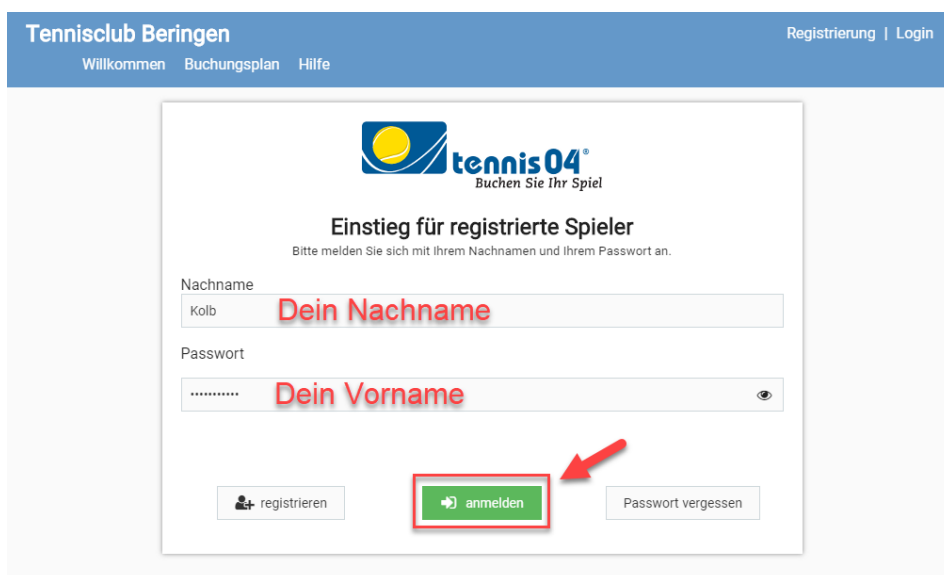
Tennisclub Beringen
Willkommen Buchungsplan Hilfe
Registrierung | Login

tennis04®
Buchen Sie Ihr Spiel

Einstieg für registrierte Spieler
Bitte melden Sie sich mit Ihrem Nachnamen und Ihrem Passwort an.

Nachname
Kolb
Dein Nachname

Passwort
•••••••••••
Dein Vorname

registrieren
anmelden
Passwort vergessen